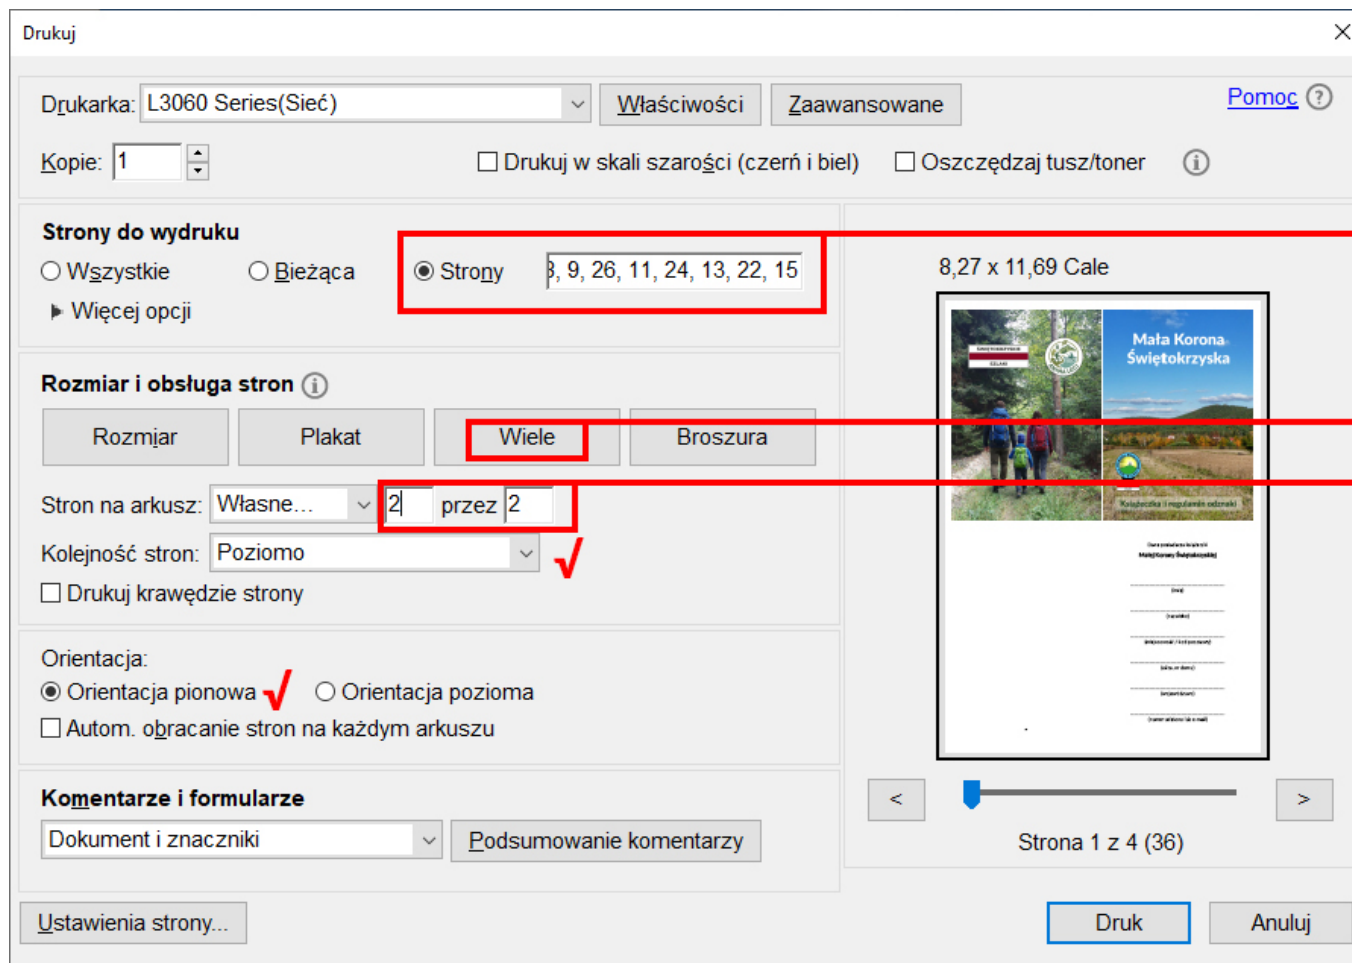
Drukuj

Drukarka: L3060 Series(Sieć)
Właściwości
Zaawansowane
Pomoc
Kopie: 1
Drukuj w skali szarości (czerń i biel)
Oszczędzaj tusz/toner

Strony do wydruku
Wszystkie
Bieżąca
Strony
3, 9, 26, 11, 24, 13, 22, 15
Więcej opcji

Rozmiar i obsługa stron
Rozmiar
Plakat
Wiele
Broszura
Stron na arkusz: Własne...
2 przez 2
Kolejność stron: Poziomo
Drukuj krawędzie strony

Orientacja:
Orientacja pionowa
Orientacja pozioma
Autom. obracanie stron na każdym arkuszu

Komentarze i formularze
Dokument i znaczniki
Podsumowanie komentarzy

8,27 x 11,69 Cale

Mała Korona Świętokrzyska

Książeczka i regulamin odznaki

<
>
Strona 1 z 4 (36)

Ustawienia strony...
Druk
Anuluj